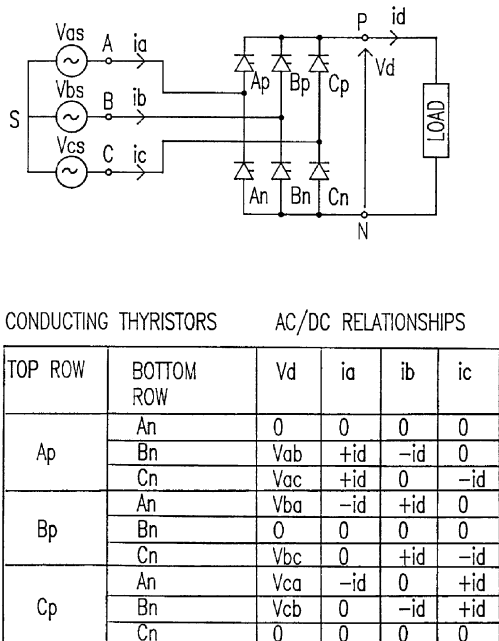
Vas A ia
Vbs B ib
S
Vcs C ic
P id
Ap Bp Cp
Vd
LOAD
An Bn Cn
N

CONDUCTING THYRISTORS AC/DC RELATIONSHIPS

| TOP ROW | BOTTOM ROW | Vd | ia | ib | ic |
|---|---|---|---|---|---|
| Ap | An | 0 | 0 | 0 | 0 |
| | Bn | Vab | +id | −id | 0 |
| | Cn | Vac | +id | 0 | −id |
| Bp | An | Vba | −id | +id | 0 |
| | Bn | 0 | 0 | 0 | 0 |
| | Cn | Vbc | 0 | +id | −id |
| Cp | An | Vca | −id | 0 | +id |
| | Bn | Vcb | 0 | −id | +id |
| | Cn | 0 | 0 | 0 | 0 |